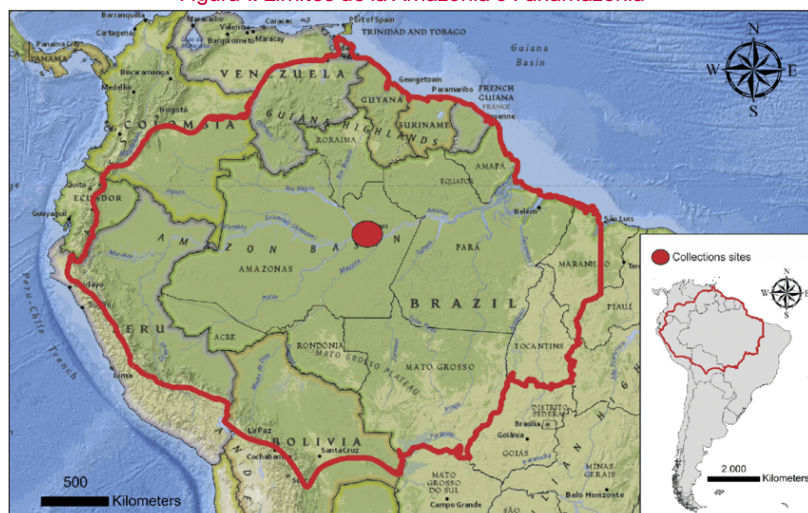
Figura 1. Limites de la Amazonía e Panamazonía

Barranquilla
Panama City
Cartagena
Valencia
Barquisimeto
Maracay
Port of Spain
TRINIDAD AND TOBAGO
Guiana Basin
Bucaramanga
VENEZUELA
Georgetown
Paramaribo
FRENCH GUIANA
FRANCE
Cayenne
Medellin
GUYANA
SURINAME
Bogotá
COLOMBIA
GUIANA HIGHLANDS
RORAIMA
AMAPÁ
Quito
ECUADOR
EQUATOR
Guayaquil
Belém
São Luís
AMAZON BASIN
PARÁ
Collections sites
AMAZONAS
MARANHÃO
Peru-Chile Trench
BRAZIL
PIAUÍ
PERU
ACRE
RONDÔNIA
MATO GROSSO PLATEAU
TOCANTINS
MATO GROSSO
Lima
DISTRITO FEDERAL
Brasília
Goiânia
GOIÁS
La Paz
BOLIVIA
Cochabamba
Santa Cruz
MINAS GERAIS
MATO GROSSO DO SUL
Campo Grande
Belo Horizonte
500 Kilometers
2.000 Kilometers
N
S
W
E